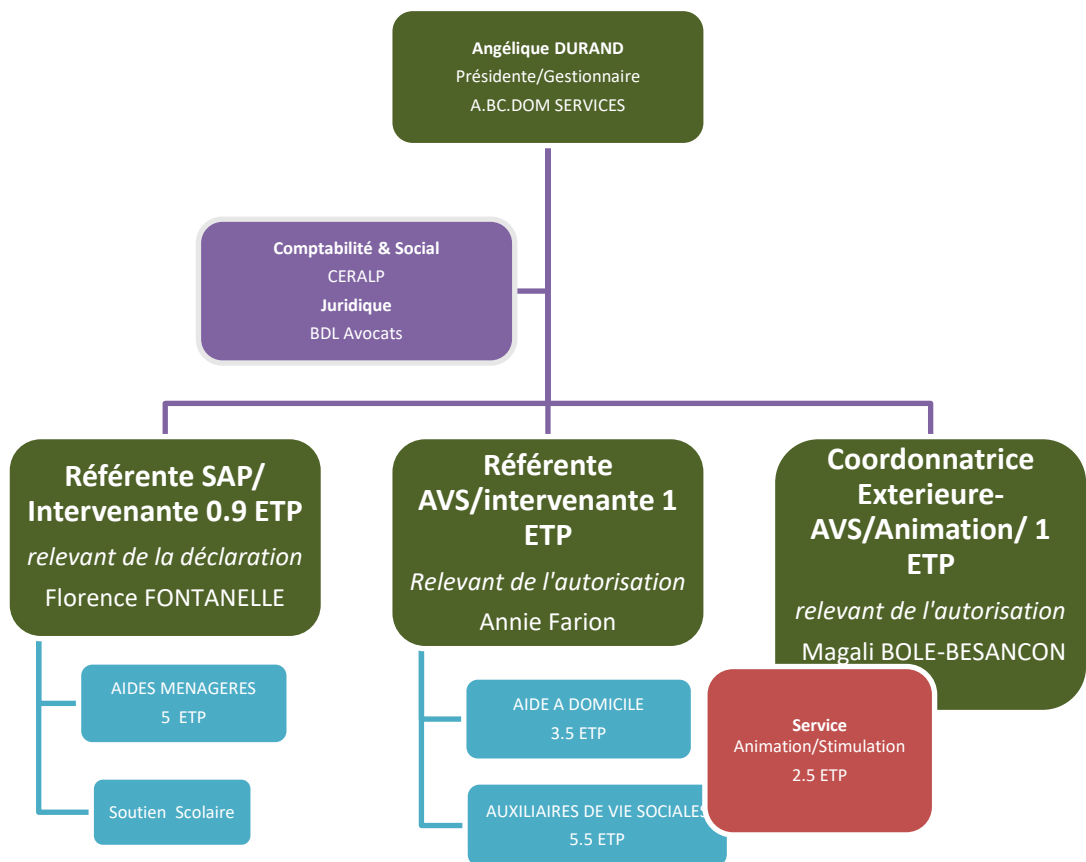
Angélique DURAND
Présidente/Gestionnaire
A.BC.DOM SERVICES

Comptabilité & Social
CERALP
Juridique
BDL Avocats

Référente SAP/ Intervenante 0.9 ETP
relevant de la déclaration
Florence FONTANELLE

Référente AVS/intervenante 1 ETP
Relevant de l'autorisation
Annie Farion

Coordonnatrice Exterieure- AVS/Animation/ 1 ETP
relevant de l'autorisation
Magali BOLE-BESANCON

AIDES MENAGERES
5 ETP

Soutien Scolaire

AIDE A DOMICILE
3.5 ETP

AUXILIAIRES DE VIE SOCIALES
5.5 ETP

Service
Animation/Stimulation
2.5 ETP